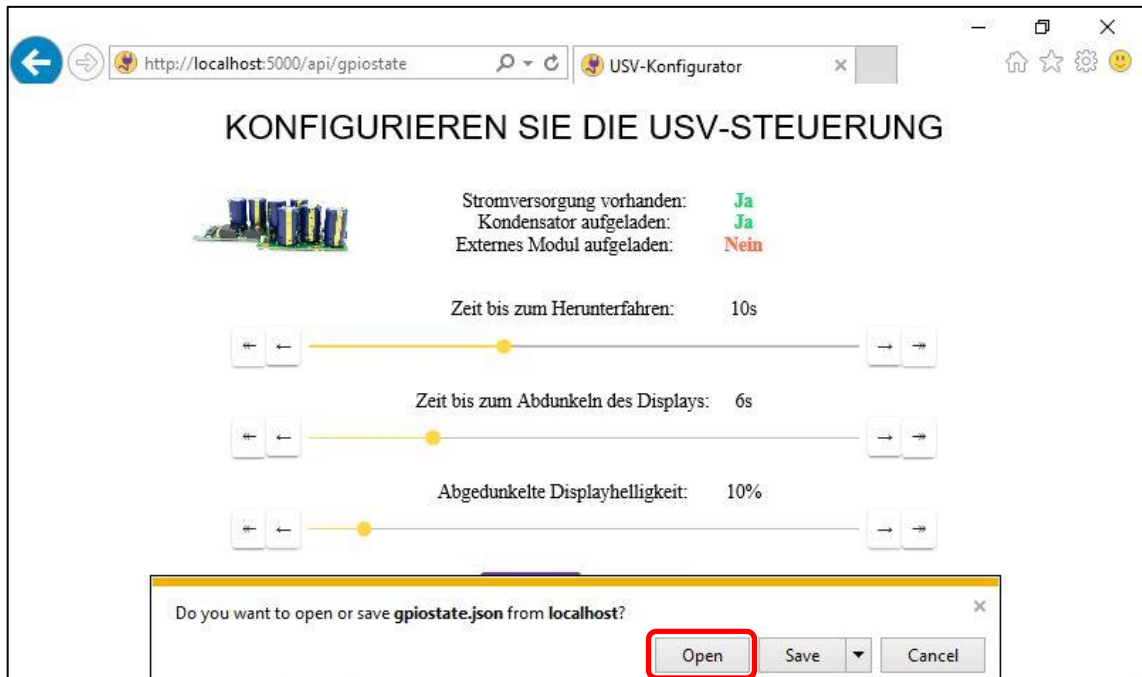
http://localhost:5000/api/gpiostate

USV-Konfigurator

KONFIGURIEREN SIE DIE USV-STEUERUNG

Stromversorgung vorhanden: Ja
Kondensator aufgeladen: Ja
Externes Modul aufgeladen: Nein

Zeit bis zum Herunterfahren: 10s

Zeit bis zum Abdunkeln des Displays: 6s

Abgedunkelte Displayhelligkeit: 10%

Do you want to open or save **gpiostate.json** from **localhost**?

Open Save Cancel